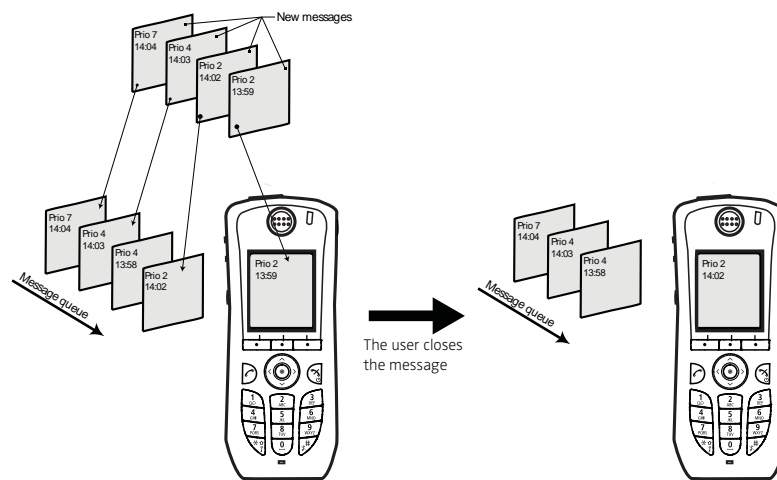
New messages

Prio 7
14:04

Prio 4
14:03

Prio 2
14:02

Prio 2
13:59

Prio 7
14:04

Prio 4
14:03

Prio 4
13:58

Prio 2
14:02

Message queue

Prio 2
13:59

The user closes the message

Prio 7
14:04

Prio 4
14:03

Prio 4
13:58

Message queue

Prio 2
14:02